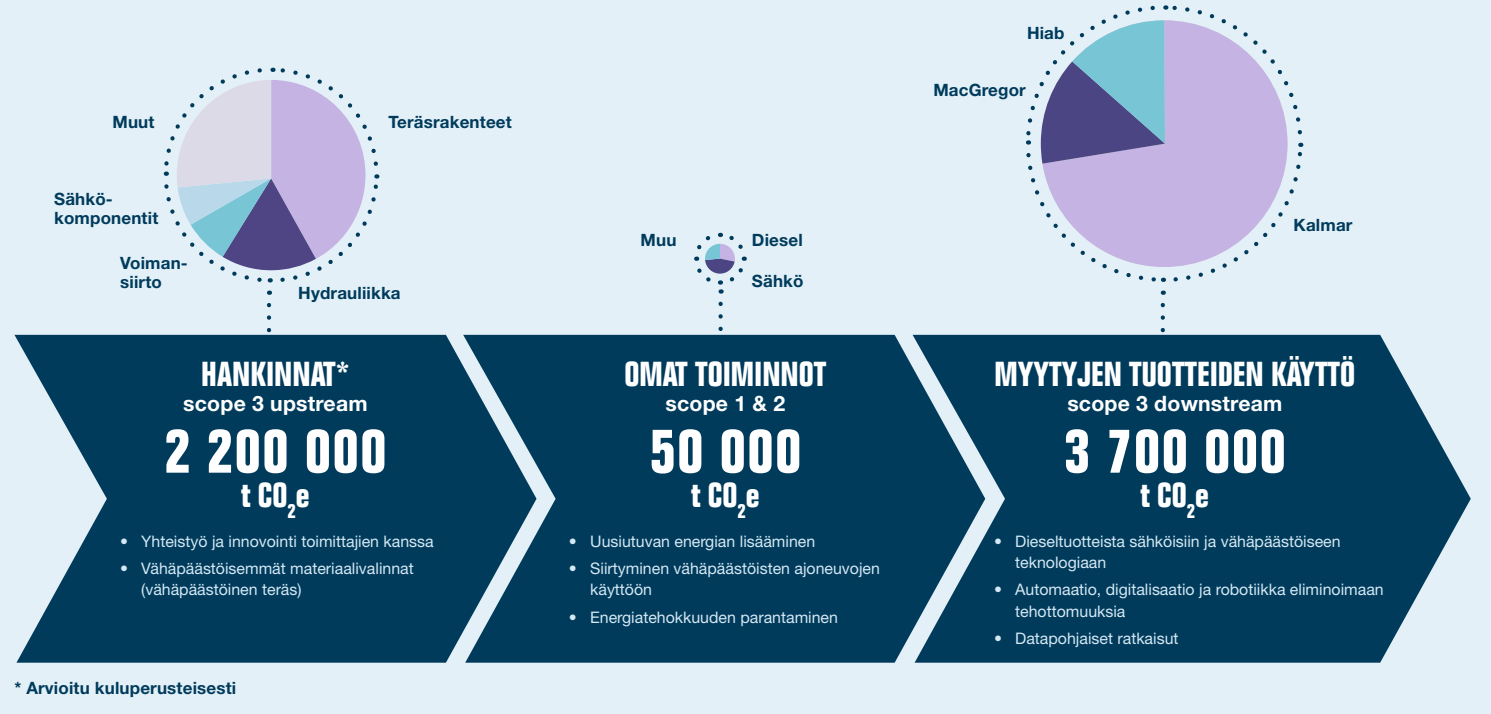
Muut

Teräsrakenteet

Sähkökomponentit

Voimansiirto

Hydrauliikka

Muu

Diesel

Sähkö

Hiab

MacGregor

Kalmar

HANKINNAT*
scope 3 upstream
2 200 000
t $CO_2e$

• Yhteistyö ja innovointi toimittajien kanssa
• Vähäpäästöisemmät materiaalivalinnat (vähäpäästöinen teräs)

OMAT TOIMINNOT
scope 1 & 2
50 000
t $CO_2e$

• Uusiutuvan energian lisääminen
• Siirtyminen vähäpäästöisten ajoneuvojen käyttöön
• Energiatehokkuuden parantaminen

MYYTYJEN TUOTTEIDEN KÄYTTÖ
scope 3 downstream
3 700 000
t $CO_2e$

• Dieseltuotteista sähköisiin ja vähäpäästöiseen teknologiaan
• Automaatio, digitalisaatio ja robotiikka eliminoimaan tehottomuuksia
• Datapohjaiset ratkaisut

* Arvioitu kuluperusteisesti